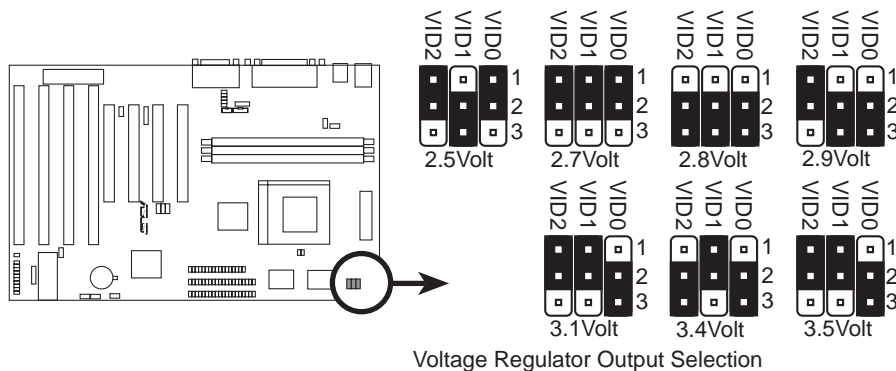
VID2 VID1 VID0
1
2
3
2.5Volt

VID2 VID1 VID0
1
2
3
2.7Volt

VID2 VID1 VID0
1
2
3
2.8Volt

VID2 VID1 VID0
1
2
3
2.9Volt

VID2 VID1 VID0
1
2
3
3.1Volt

VID2 VID1 VID0
1
2
3
3.4Volt

VID2 VID1 VID0
1
2
3
3.5Volt

Voltage Regulator Output Selection